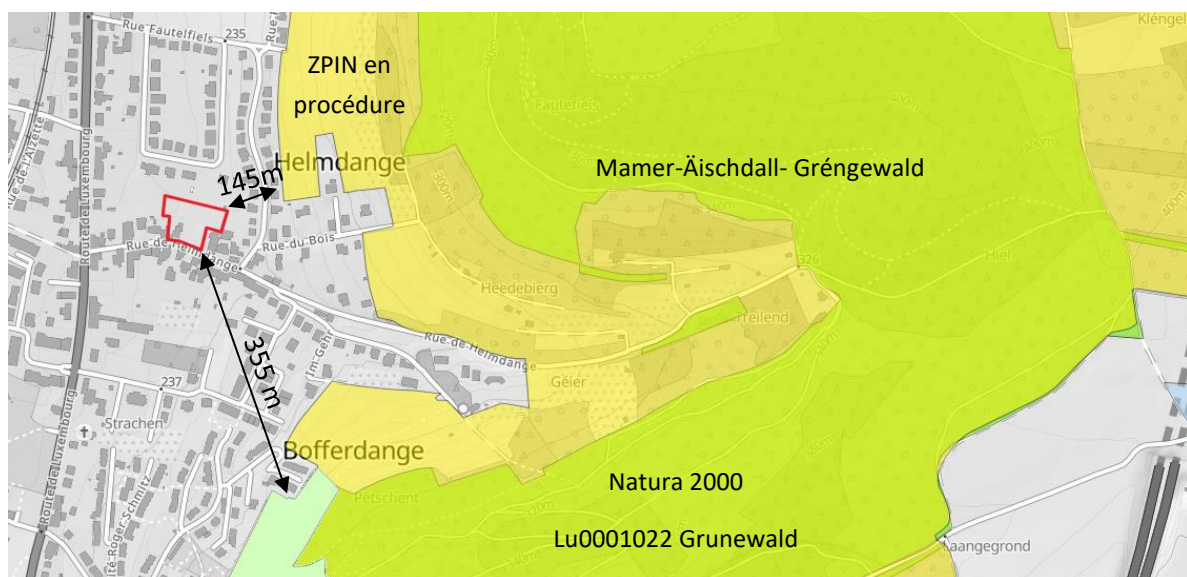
Rue Fautelfiels
235
ZPIN en procédure
Klengel
Fauterfels
Helmdange
145m
Mamer-Äischdall- Gréngewald
Rue de l'Alzette
Route de Luxembourg
Rue de Helmdange
Rue du Bois
326
Heedebierg
Hiel
Treilend
355 m
Rue de Helmdange
Im Gehr
237
Géier
Strachen
Bofferdange
Natura 2000
Petschent
Cité Roger Schmitz
Route de Luxembourg
Lu0001022 Grunewald
Laangegrond